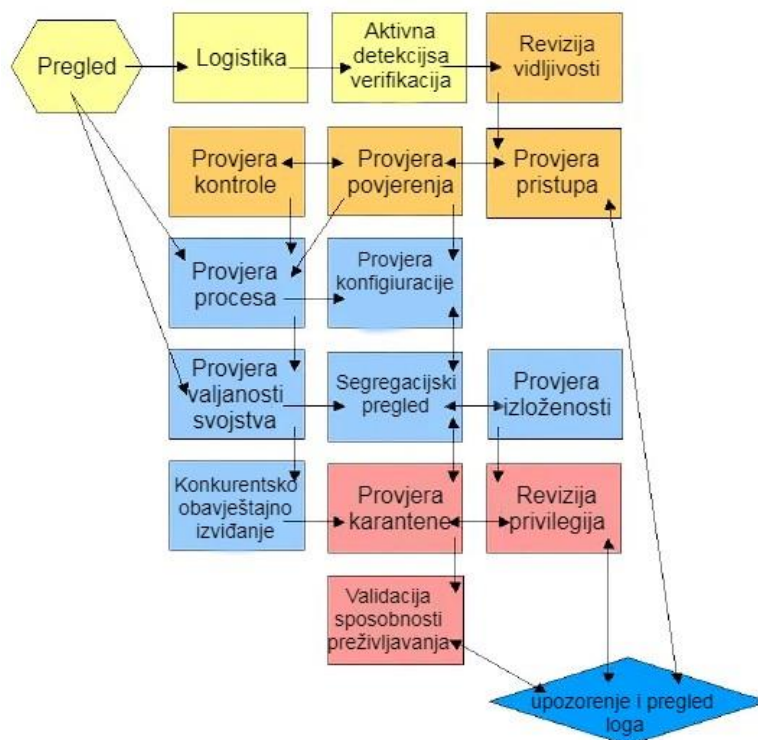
Pregled

Logistika

Aktivna detekcijsa verifikacija

Revizija vidljivosti

Provjera kontrole

Provjera povjerenja

Provjera pristupa

Provjera procesa

Provjera konfigiuracije

Provjera valjanosti svojstva

Segregacijski pregled

Provjera izloženosti

Konkurentsko obavještajno izviđanje

Provjera karantene

Revizija privilegija

Validacija sposobnosti preživljavanja

upozorenje i pregled loga